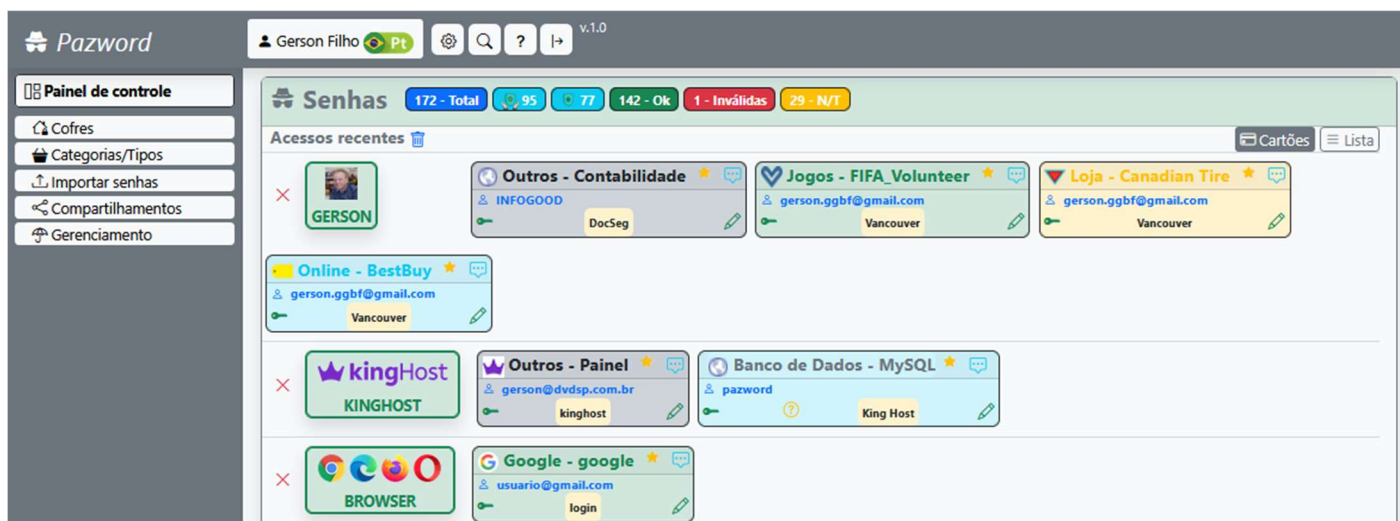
Pazword

Gerson Filho Pt

? v.1.0

Painel de controle

Cofres

Categorias/Tipos

Importar senhas

Compartilhamentos

Gerenciamento

Senhas 172 - Total 95 77 142 - Ok 1 - Inválidas 29 - N/T

Acessos recentes

Cartões Lista

GERSON

Outros - Contabilidade
INFOGOOD
DocSeg

Jogos - FIFA_Volunteer
gerson.ggbf@gmail.com
Vancouver

Loja - Canadian Tire
gerson.ggbf@gmail.com
Vancouver

Online - BestBuy
gerson.ggbf@gmail.com
Vancouver

kingHost
KINGHOST

Outros - Painel
gerson@dvdsp.com.br
kinghost

Banco de Dados - MySQL
pazword
?
King Host

BROWSER

Google - google
usuario@gmail.com
login